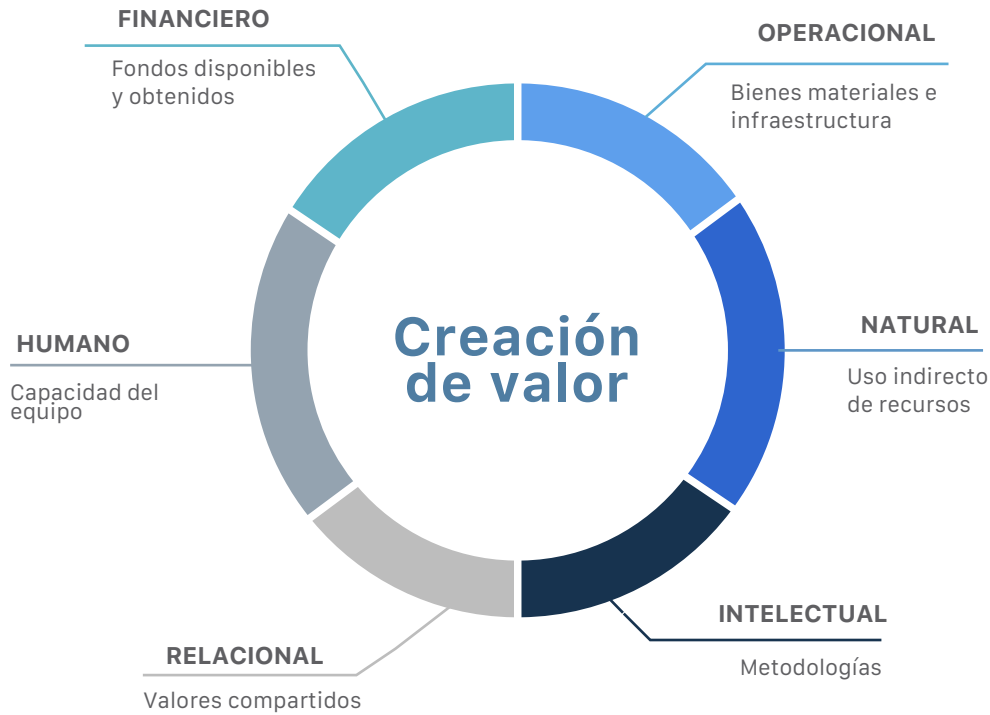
FINANCIERO
Fondos disponibles y obtenidos

OPERACIONAL
Bienes materiales e infraestructura

Creación de valor

HUMANO
Capacidad del equipo

NATURAL
Uso indirecto de recursos

INTELECTUAL
Metodologías

RELACIONAL
Valores compartidos